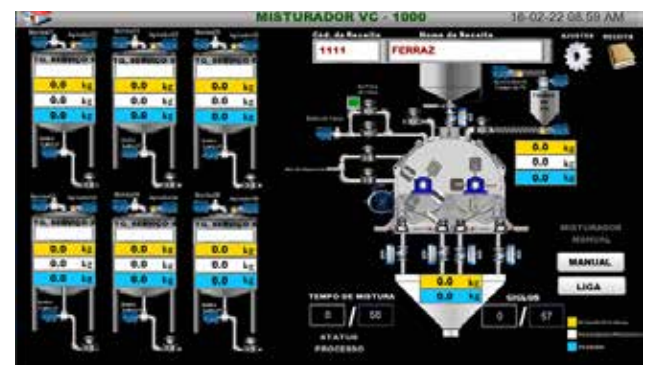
MISTURADOR VC - 1000

16-02-22 08.59 AM

Cód. da Receita

Nome da Receita

1111

FERRAZ

AJUSTES

RECEITA

0.0 kg
0.0 kg
0.0 kg

0.0 kg
0.0 kg
0.0 kg

0.0 kg
0.0 kg
0.0 kg

0.0 kg
0.0 kg
0.0 kg

0.0 kg
0.0 kg
0.0 kg

0.0 kg
0.0 kg
0.0 kg

0.0 kg
0.0 kg
0.0 kg

0.0 kg
0.0 kg

MISTURADOR MANUAL

MANUAL

LIGA

TEMPO DE MISTURA

0 / 55

STATUS PROCESSO

CICLOS

0 / 57